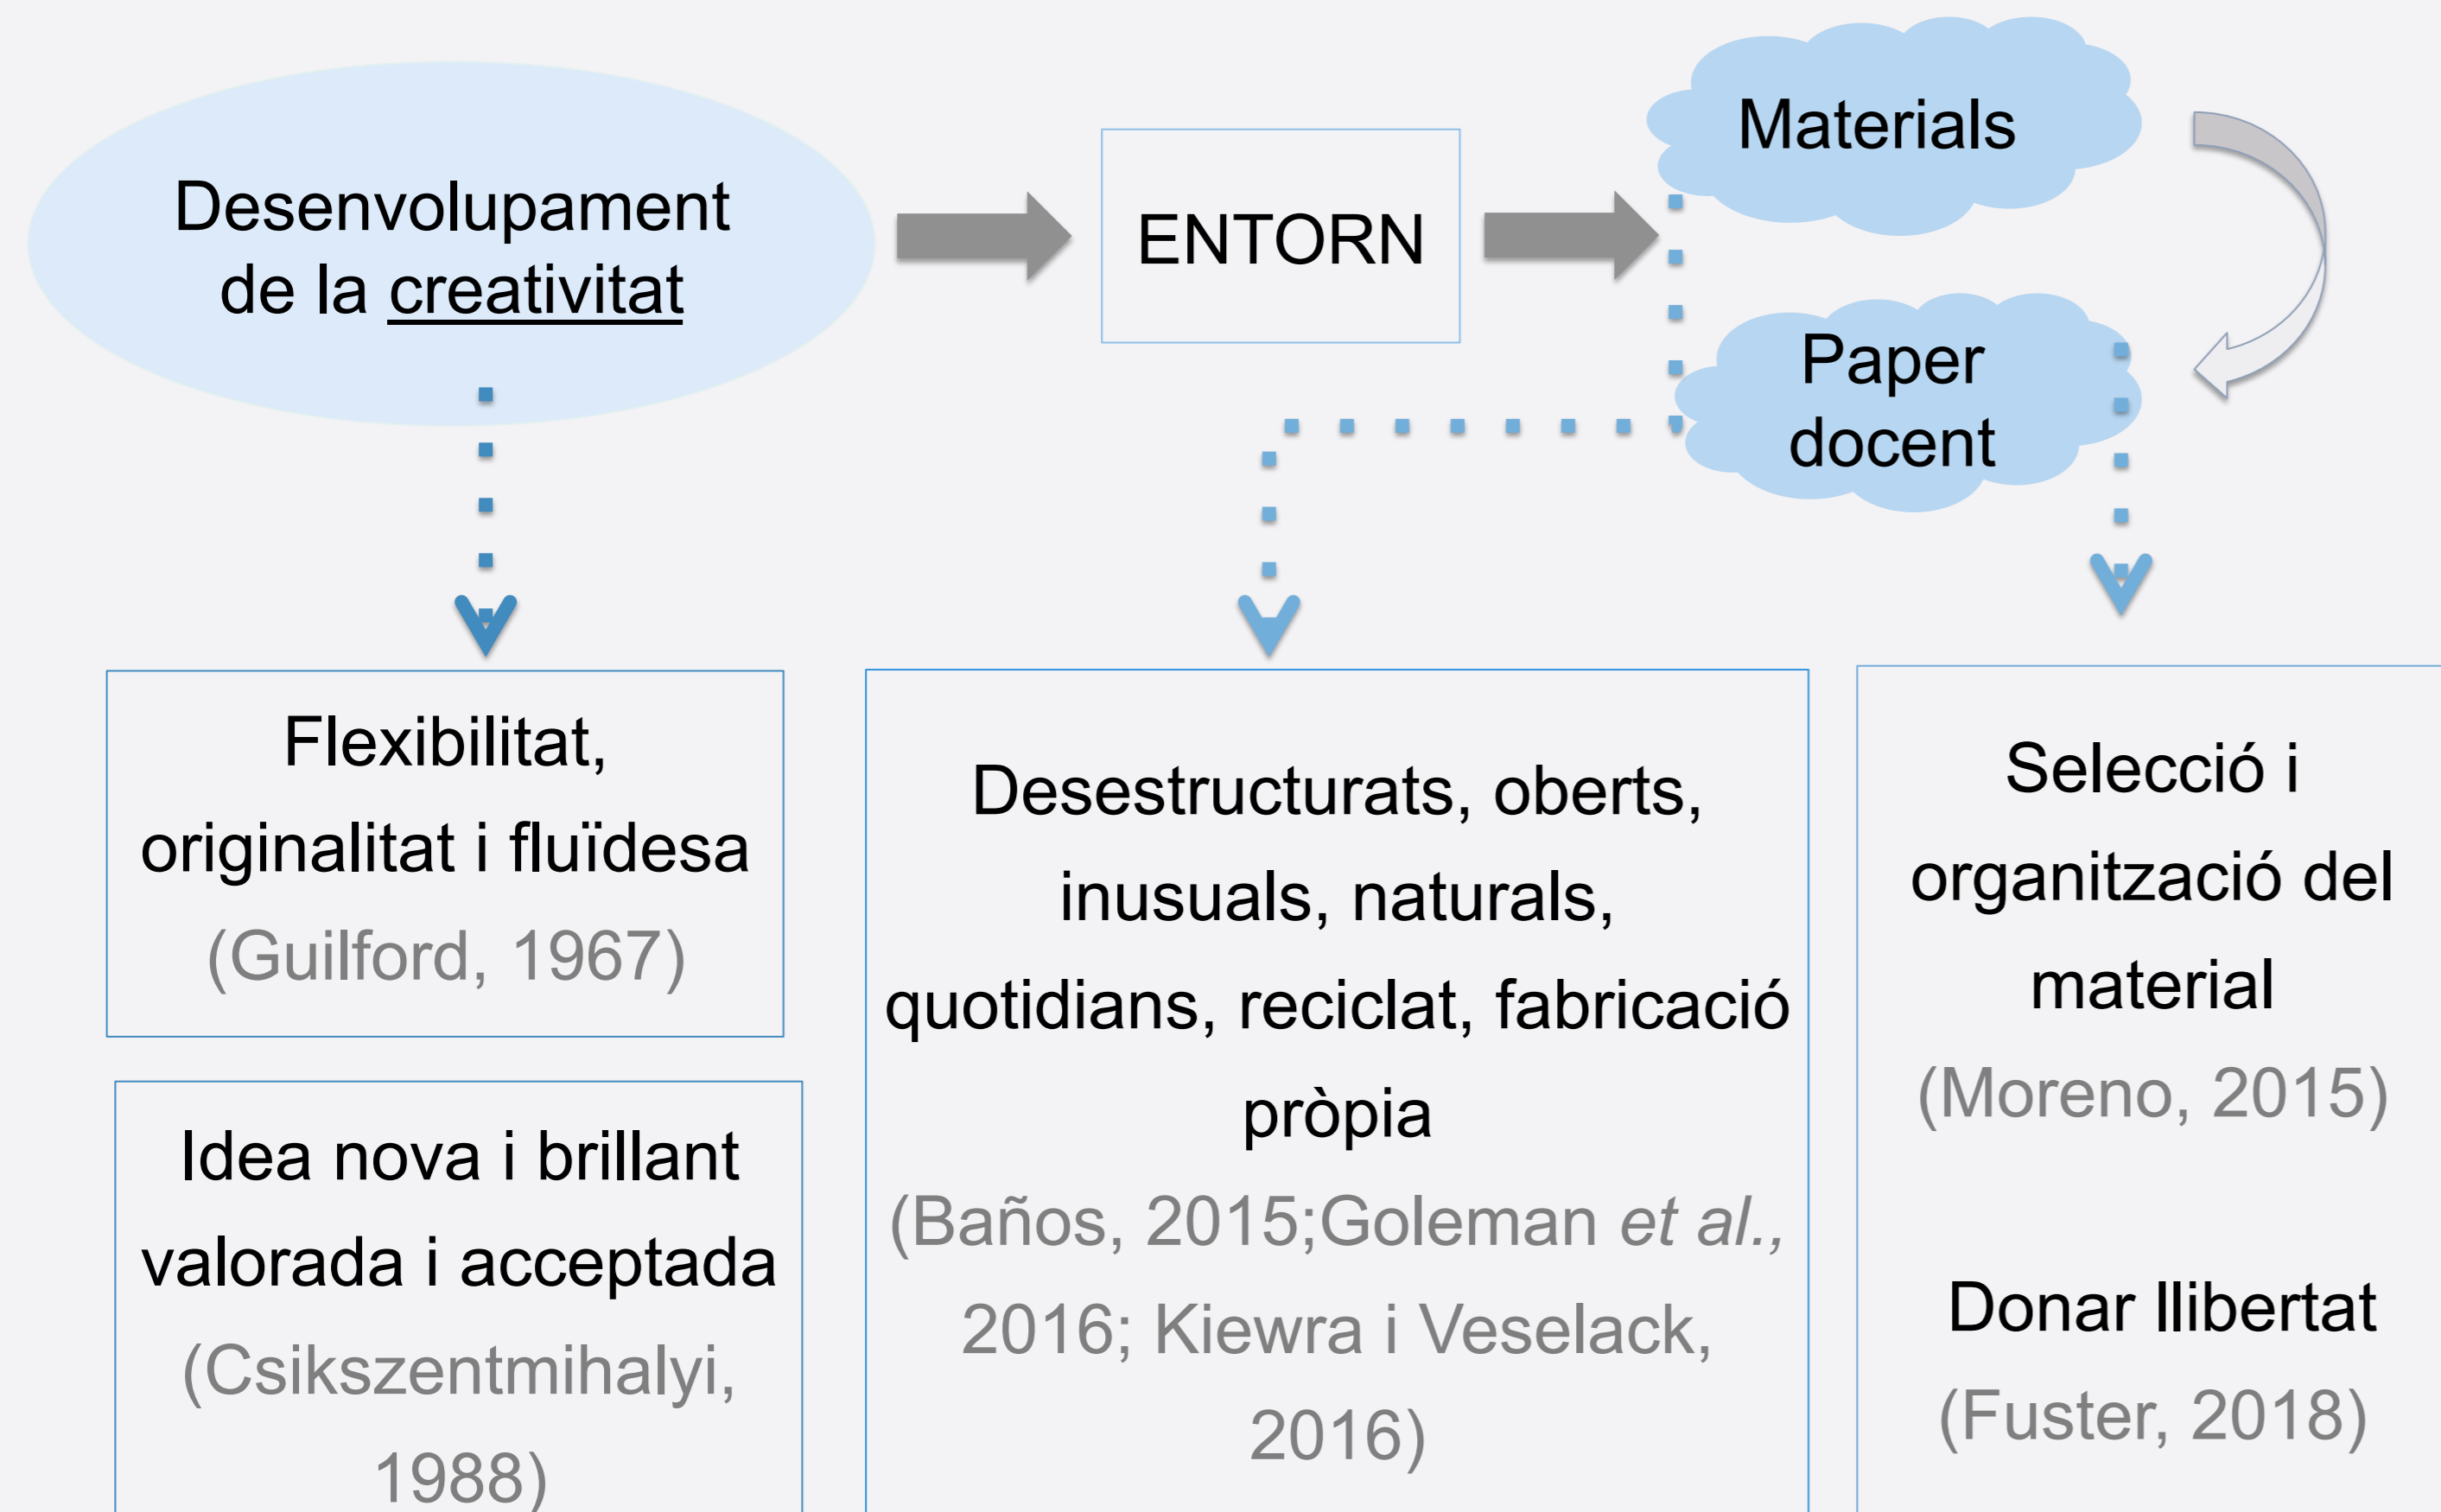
Desenvolupament de la creativitat

ENTORN

Materials

Paper docent

Flexibilitat, originalitat i fluïdesa (Guilford, 1967)

Idea nova i brillant valorada i acceptada (Csikszentmihalyi, 1988)

Desestructurats, oberts, inusuals, naturals, quotidians, reciclat, fabricació pròpia (Baños, 2015;Goleman et al., 2016; Kiewra i Veselack, 2016)

Selecció i organització del material (Moreno, 2015)

Donar llibertat (Fuster, 2018)